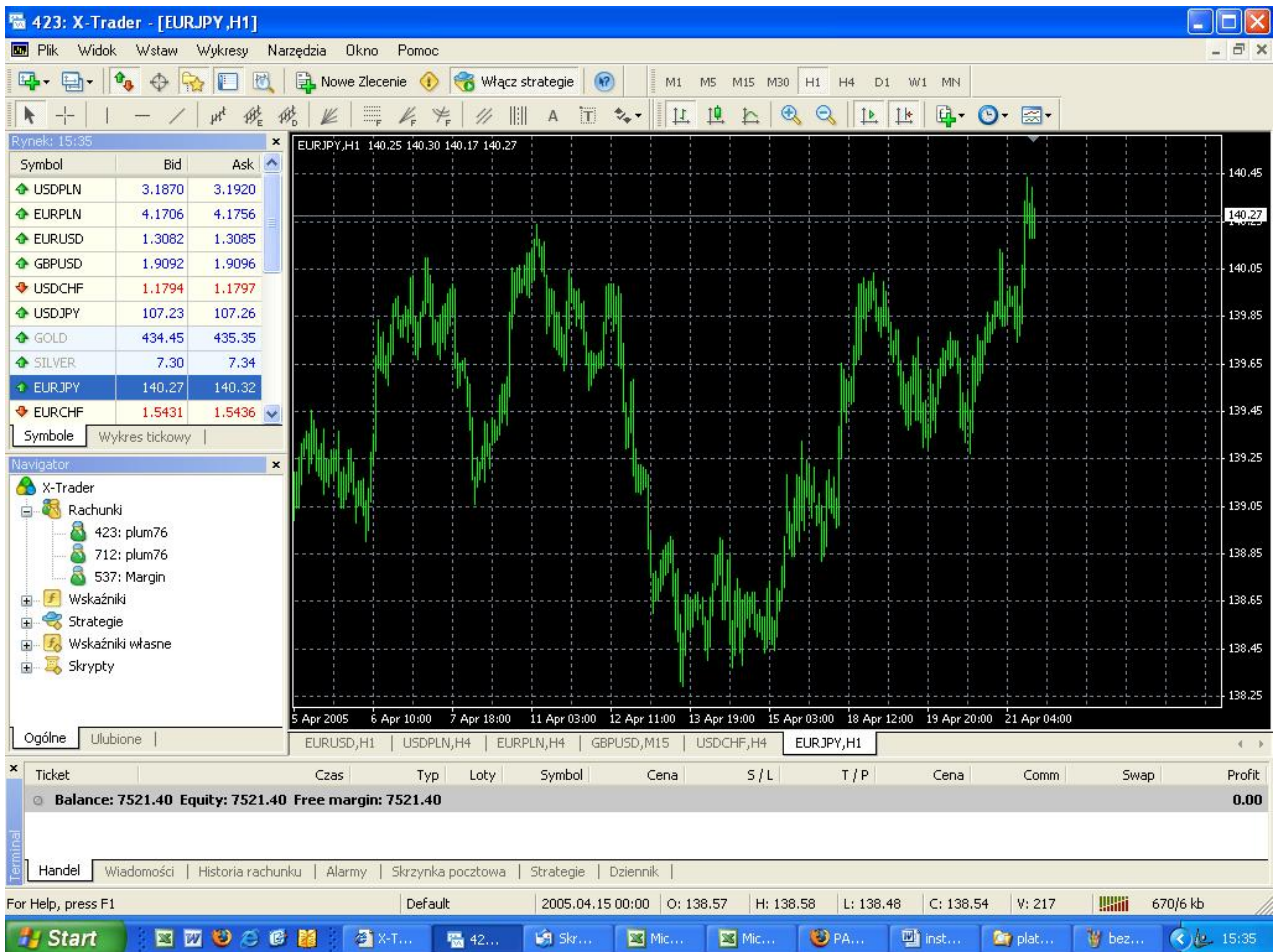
423: X-Trader - [EURJPY,H1]

Plik Widok Wstaw Wykresy Narzędzia Okno Pomoc

Nowe Zlecenie Włącz strategie M1 M5 M15 M30 H1 H4 D1 W1 MN

Rynek: 15:35

| Symbol | Bid | Ask |
|---|---|---|
| USDPLN | 3.1870 | 3.1920 |
| EURPLN | 4.1706 | 4.1756 |
| EURUSD | 1.3082 | 1.3085 |
| GBPUSD | 1.9092 | 1.9096 |
| USDCHF | 1.1794 | 1.1797 |
| USDJPY | 107.23 | 107.26 |
| GOLD | 434.45 | 435.35 |
| SILVER | 7.30 | 7.34 |
| EURJPY | 140.27 | 140.32 |
| EURCHF | 1.5431 | 1.5436 |

Symbole | Wykres tickowy

Navigator
X-Trader
Rachunki
423: plum76
712: plum76
537: Margin
Wskaźniki
Strategie
Wskaźniki własne
Skrypty

Ogólne | Ulubione

EURJPY,H1 140.25 140.30 140.17 140.27

140.45
140.27
140.05
139.85
139.65
139.45
139.25
139.05
138.85
138.65
138.45
138.25

5 Apr 2005 6 Apr 10:00 7 Apr 18:00 11 Apr 03:00 12 Apr 11:00 13 Apr 19:00 15 Apr 03:00 18 Apr 12:00 19 Apr 20:00 21 Apr 04:00

EURUSD,H1 | USDPLN,H4 | EURPLN,H4 | GBPUSD,M15 | USDCHF,H4 | EURJPY,H1

| Ticket | Czas | Typ | Loty | Symbol | Cena | S / L | T / P | Cena | Comm | Swap | Profit |
|---|---|---|---|---|---|---|---|---|---|---|---|
| Balance: 7521.40 Equity: 7521.40 Free margin: 7521.40 | | | | | | | | | | | 0.00 |

Terminal

Handel | Wiadomości | Historia rachunku | Alarmy | Skrzynka pocztowa | Strategie | Dziennik

For Help, press F1 | Default | 2005.04.15 00:00 | O: 138.57 | H: 138.58 | L: 138.48 | C: 138.54 | V: 217 | 670/6 kb

Start X-T... 42... Skr... Mic... Mic... PA... inst... plat... bez... 15:35